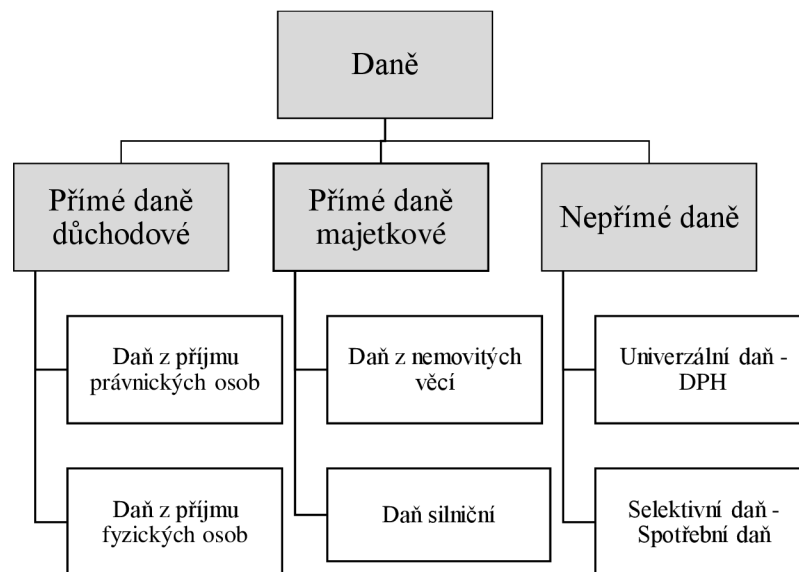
Daně

Přímé daně důchodové

Daň z příjmu právnických osob

Daň z příjmu fyzických osob

Přímé daně majetkové

Daň z nemovitých věcí

Daň silniční

Nepřímé daně

Univerzální daň - DPH

Selektivní daň - Spotřební daň